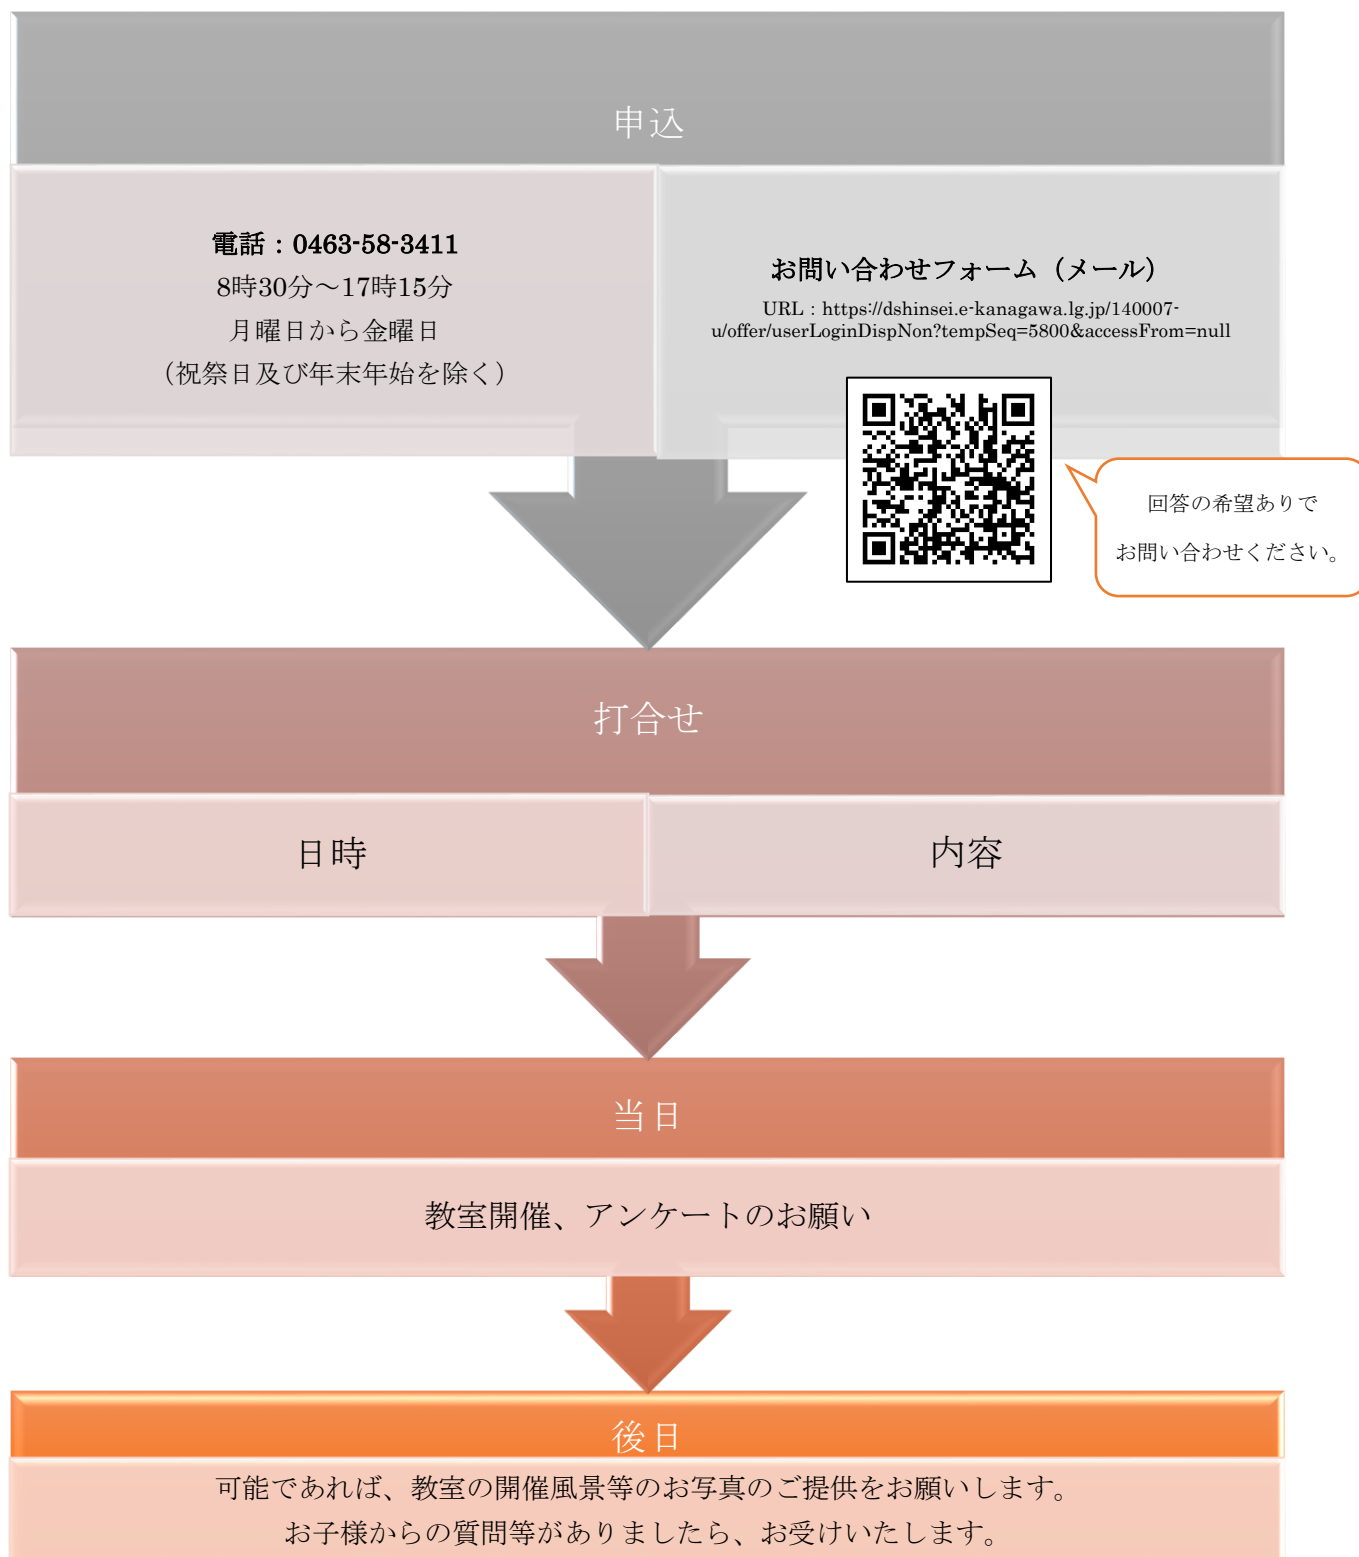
申込

電話：0463-58-3411
8時30分～17時15分
月曜日から金曜日
（祝祭日及び年末年始を除く）

お問い合わせフォーム（メール）
URL：https://dshinsei.e-kanagawa.lg.jp/140007-u/offer/userLoginDispNon?tempSeq=5800&accessFrom=null

回答の希望ありで
お問い合わせください。

打合せ

日時

内容

当日

教室開催、アンケートのお願い

後日

可能であれば、教室の開催風景等のお写真のご提供をお願いします。
お子様からの質問等がありましたら、お受けいたします。